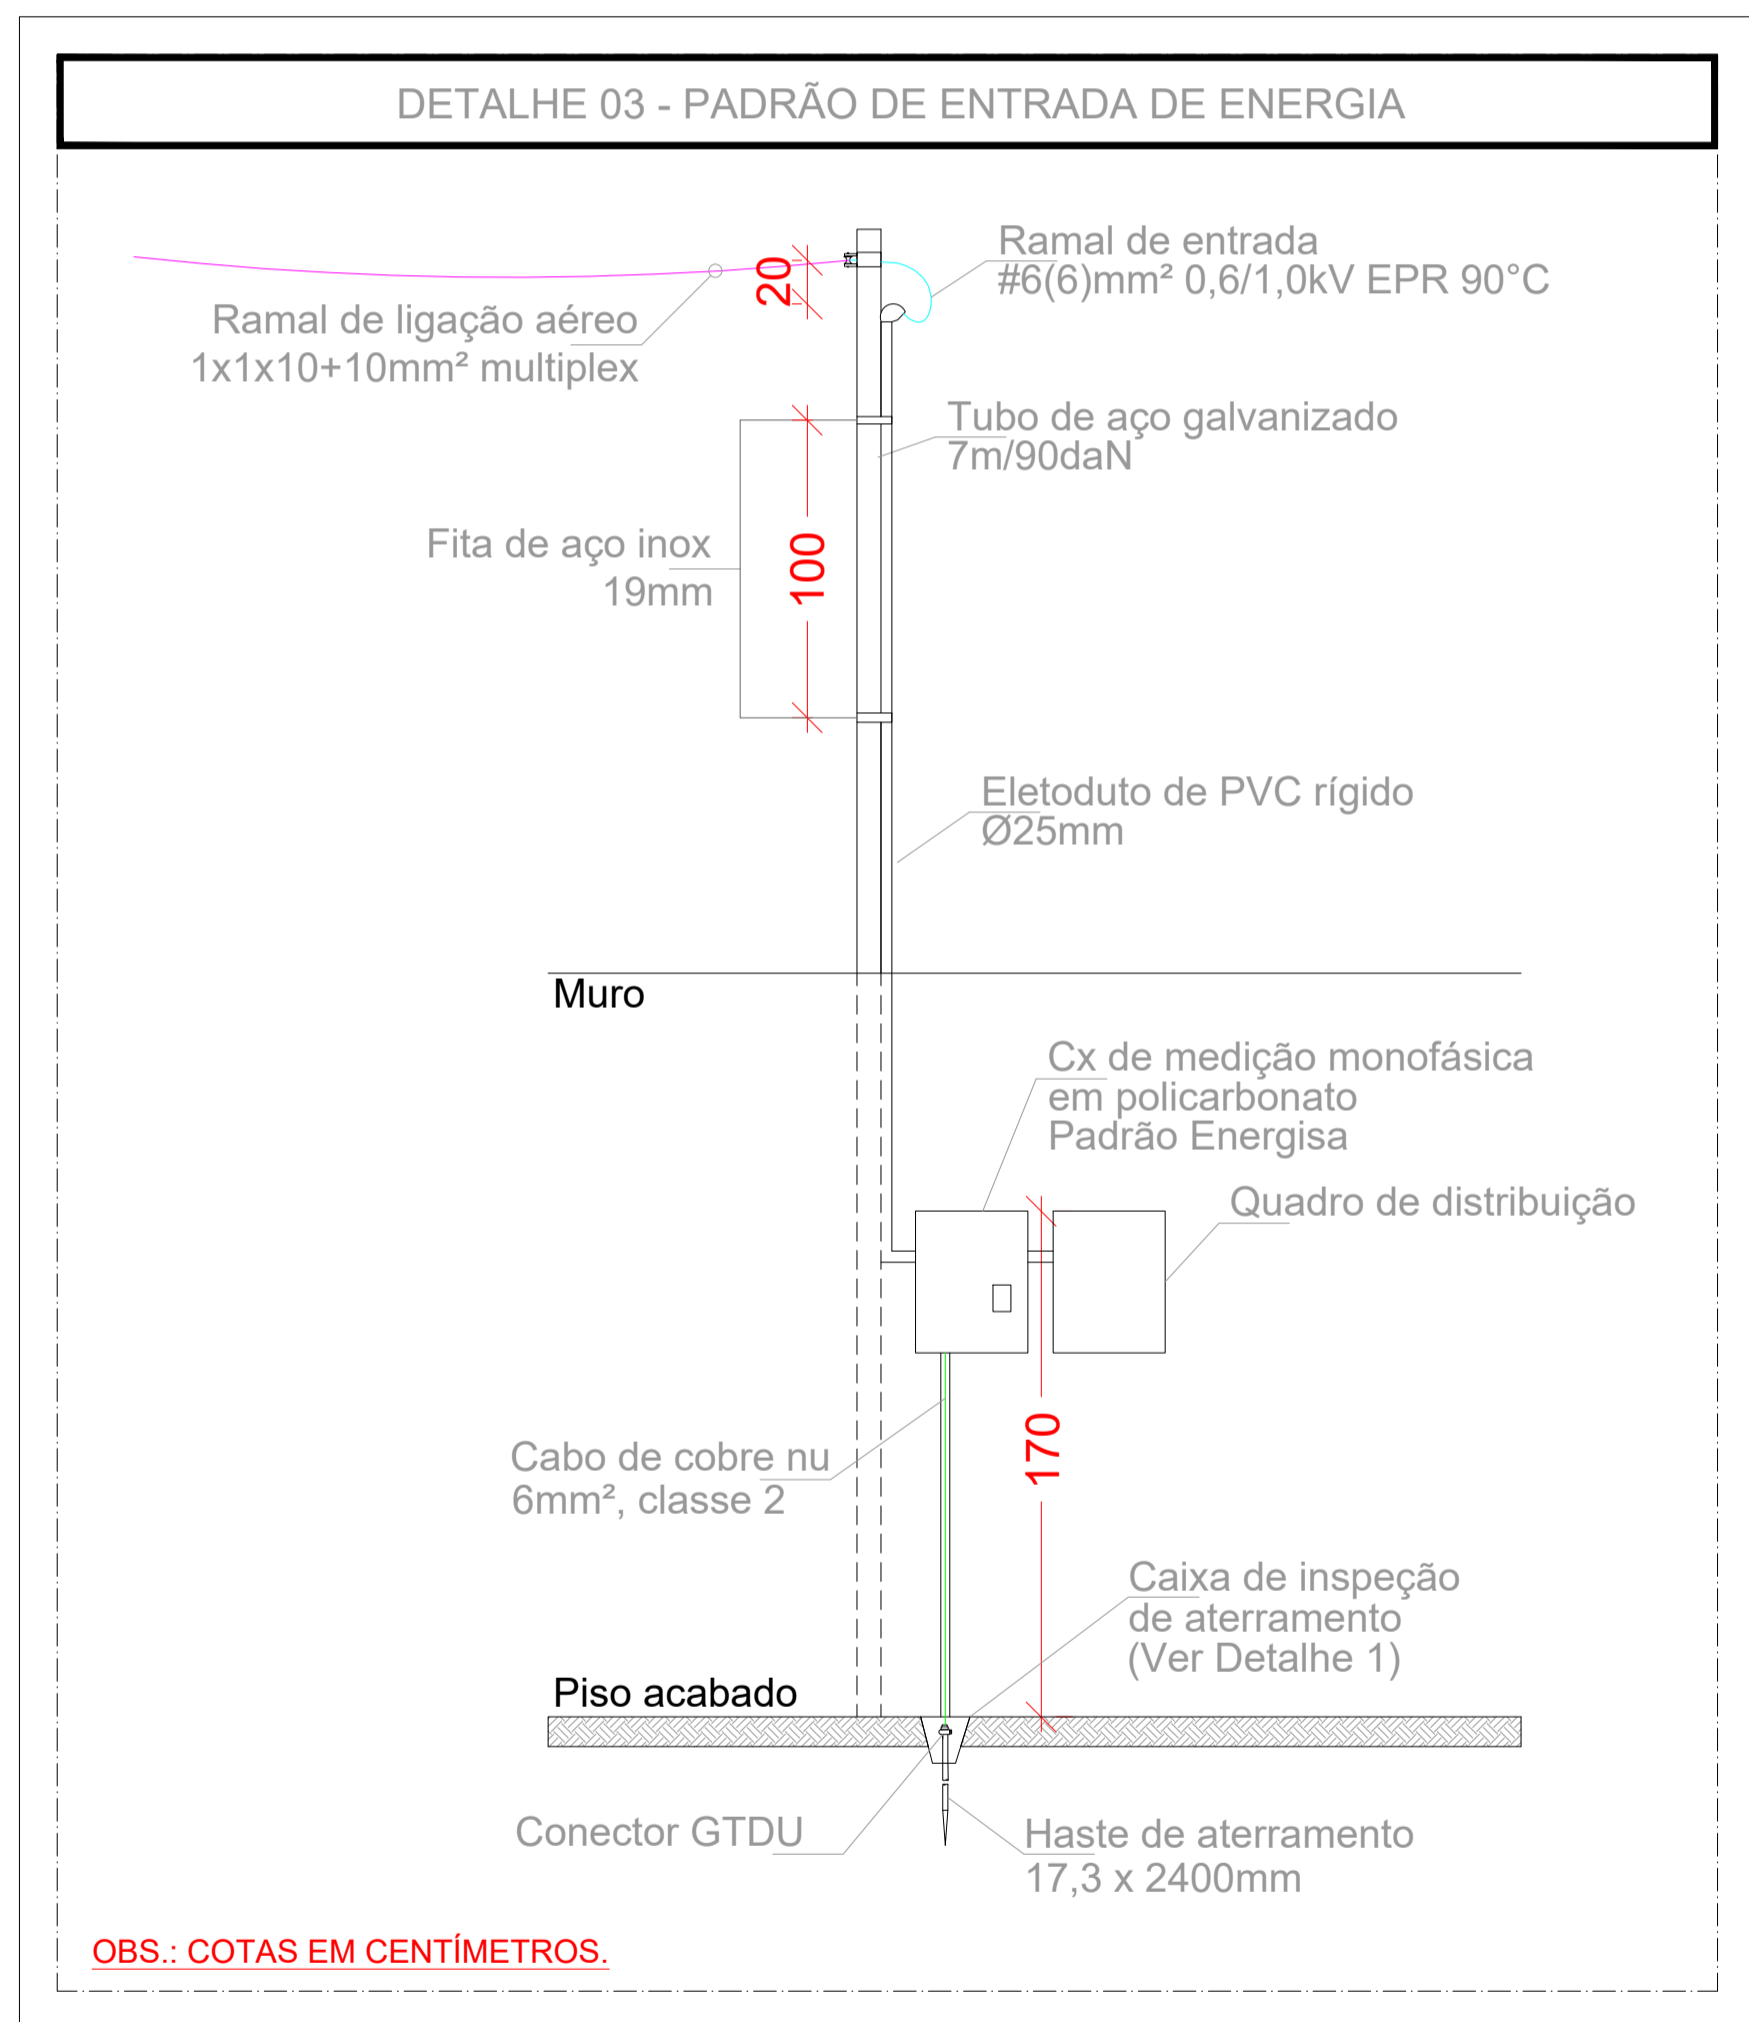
DETALHE 03 - PADRÃO DE ENTRADA DE ENERGIA

Ramal de entrada
#6(6)mm² 0,6/1,0kV EPR 90°C

20

Ramal de ligação aéreo
1x1x10+10mm² multiplex

Tubo de aço galvanizado
7m/90daN

Fita de aço inox
19mm

100

Eletoduto de PVC rígido
Ø25mm

Muro

Cx de medição monofásica
em policarbonato
Padrão Energisa

Quadro de distribuição

Cabo de cobre nu
6mm², classe 2

170

Caixa de inspeção
de aterramento
(Ver Detalhe 1)

Piso acabado

Conector GTDU

Haste de aterramento
17,3 x 2400mm

OBS.: COTAS EM CENTÍMETROS.